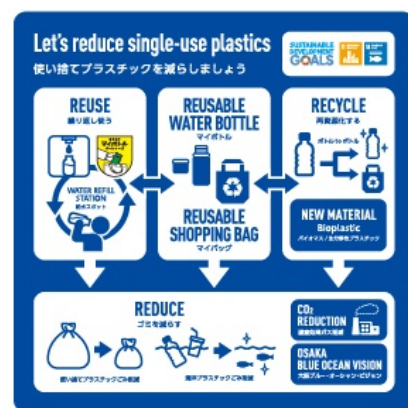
Let's reduce single-use plastics
使い捨てプラスチックを減らしましょう

SUSTAINABLE DEVELOPMENT GOALS

REUSE
繰り返し使う

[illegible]

WATER REFILL STATION
給水スポット

REUSABLE WATER BOTTLE
マイボトル

REUSABLE SHOPPING BAG
マイバッグ

RECYCLE
再資源化する

ボトルtoボトル

NEW MATERIAL
Bioplastic
バイオマス/生分解性プラスチック

REDUCE
ゴミを減らす

使い捨てプラスチックごみ削減

海洋プラスチックごみ削減

$CO_2$ REDUCTION
温室効果ガス削減

OSAKA BLUE OCEAN VISION
大阪ブルー・オーシャン・ビジョン